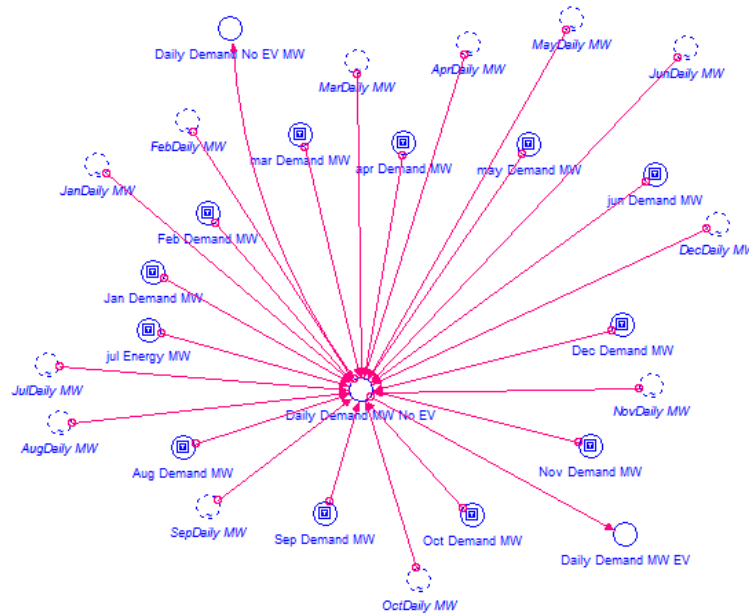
Daily Demand No EV MW

MarDaily MW

AprDaily MW

MayDaily MW

JunDaily MW

FebDaily MW

mar Demand MW

apr Demand MW

may Demand MW

JanDaily MW

jun Demand MW

Feb Demand MW

DecDaily MW

Jan Demand MW

jul Energy MW

Dec Demand MW

JulDaily MW

Daily Demand MW No EV

NovDaily MW

AugDaily MW

Aug Demand MW

Nov Demand MW

SepDaily MW

Sep Demand MW

Oct Demand MW

Daily Demand MW EV

OctDaily MW